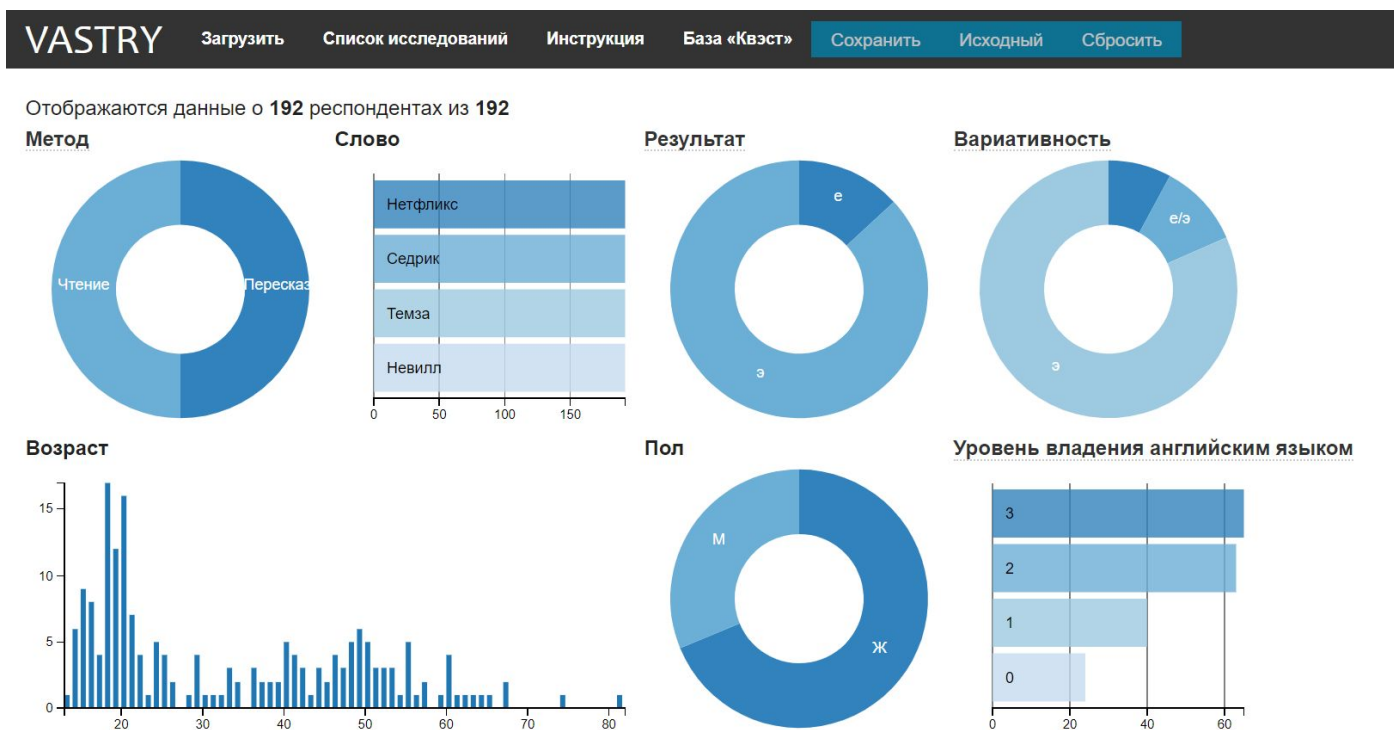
VASTRY Загрузить Список исследований Инструкция База «Квэст» Сохранить Исходный Сбросить

Отображаются данные о **192** респондентах из **192**

Метод

Чтение
Пересказ

Слово

Нетфликс
Седрик
Темза
Невилл

0 50 100 150

Результат

е
э

Вариативность

е/э
э

Возраст

15
10
5
0

20 30 40 50 60 70 80

Пол

М
Ж

Уровень владения английским языком

3
2
1
0

0 20 40 60